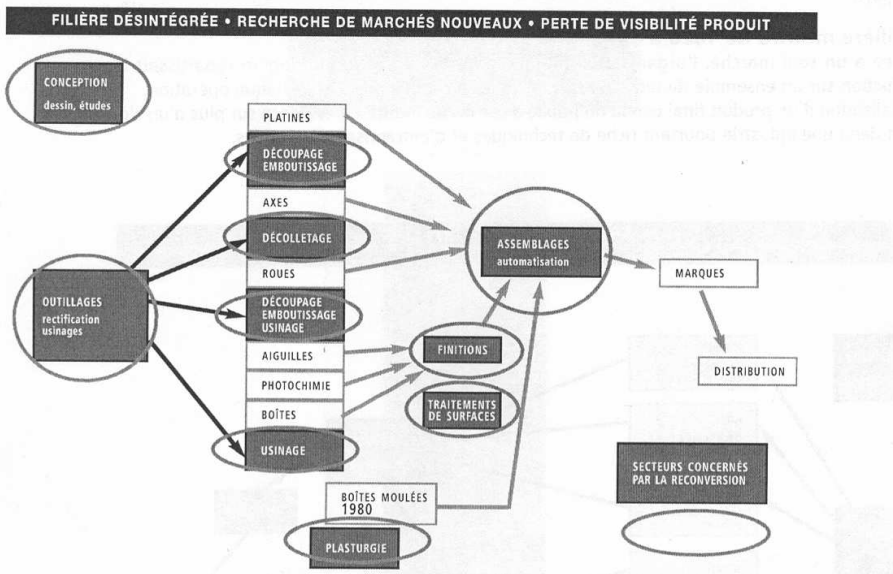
FILIÈRE DÉSINTÉGRÉE • RECHERCHE DE MARCHÉS NOUVEAUX • PERTE DE VISIBILITÉ PRODUIT

CONCEPTION
dessin, études

PLATINES

DÉCOUPAGE
EMBOUTISSAGE

AXES

DÉCOLLETAGE

ROUES

DÉCOUPAGE
EMBOUTISSAGE
USINAGE

AIGUILLES

PHOTOCHIMIE

BOÎTES

USINAGE

OUTILLAGES
rectification
usinages

ASSEMBLAGES
automatisation

MARQUES

DISTRIBUTION

FINITIONS

TRAITEMENTS
DE SURFACES

BOÎTES MOULÉES
1980

PLASTURGIE

SECTEURS CONCERNÉS
PAR LA RECONVERSION